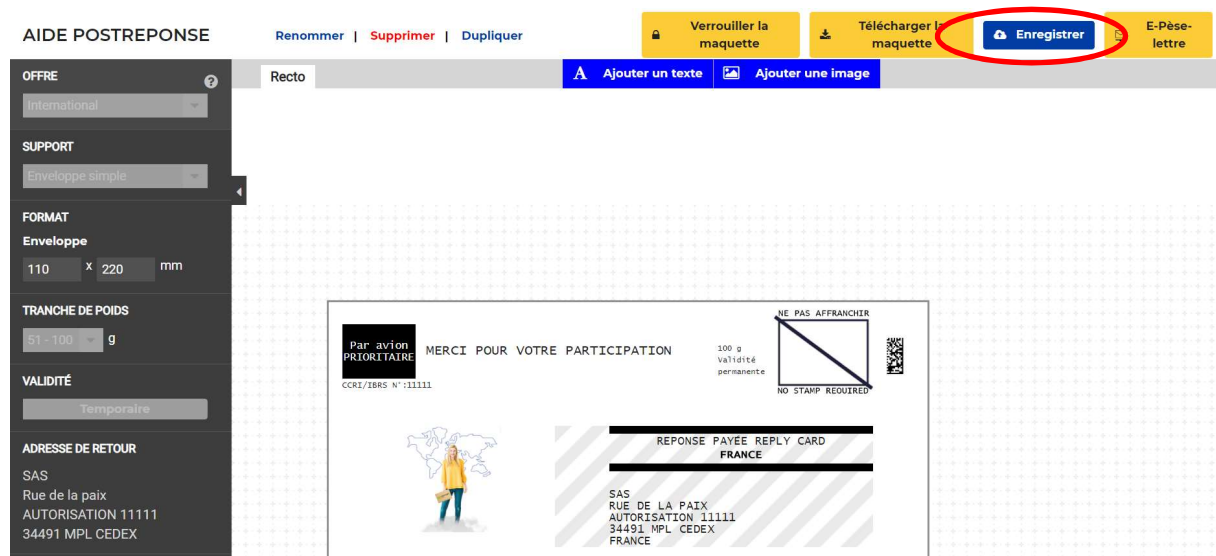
AIDE POSTREPONSE

Renommer | Supprimer | Dupliquer

Verrouiller la maquette

Télécharger la maquette

Enregistrer

E-Pèse-lettre

OFFRE

International

SUPPORT

Enveloppe simple

FORMAT

Enveloppe

110 x 220 mm

TRANCHE DE POIDS

51 - 100 g

VALIDITÉ

Temporaire

ADRESSE DE RETOUR

SAS
Rue de la paix
AUTORISATION 11111
34491 MPL CEDEX

Recto

Ajouter un texte

Ajouter une image

Par avion PRIORITAIRE

MERCI POUR VOTRE PARTICIPATION

CCRI/IBRS N°:11111

100 g
Validité
permanente

NE PAS AFFRANCHIR

NO STAMP REQUIRED

REPONSE PAYÉE REPLY CARD
FRANCE

SAS
RUE DE LA PAIX
AUTORISATION 11111
34491 MPL CEDEX
FRANCE